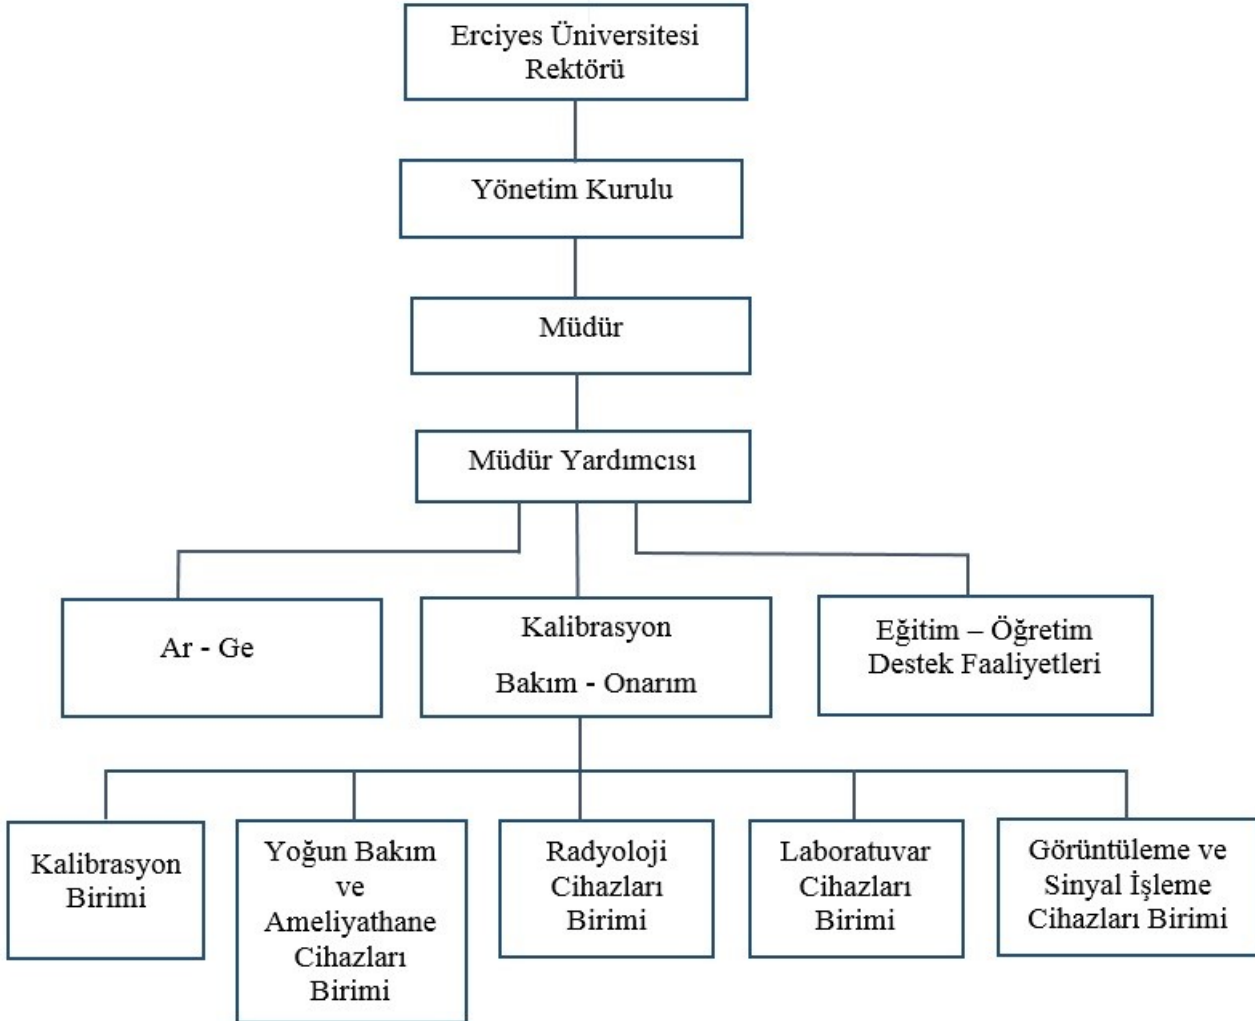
Erciyes Üniversitesi Rektörü

Yönetim Kurulu

Müdür

Müdür Yardımcısı

Ar - Ge

Kalibrasyon

Bakım - Onarım

Eğitim – Öğretim Destek Faaliyetleri

Kalibrasyon Birimi

Yoğun Bakım ve Ameliyathane Cihazları Birimi

Radyoloji Cihazları Birimi

Laboratuvar Cihazları Birimi

Görüntüleme ve Sinyal İşleme Cihazları Birimi